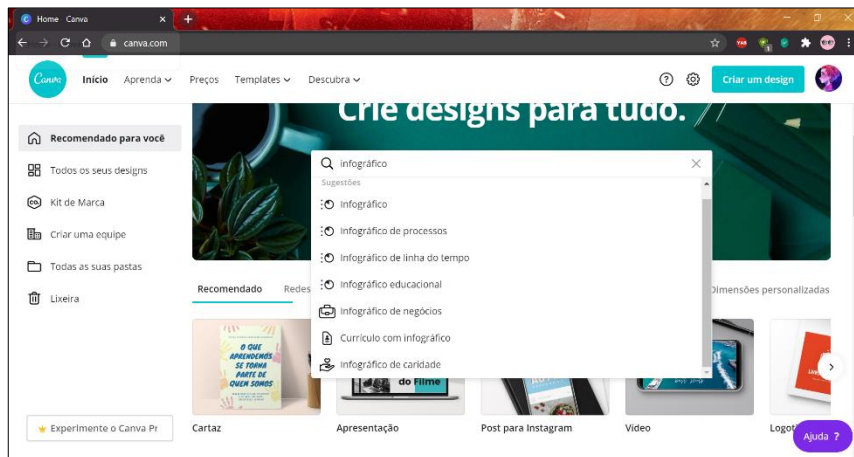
Home Canva
canva.com
Canva
Início Aprenda Preços Templates Descubra
Criar um design
Crie designs para tudo.
Recomendado para você
Todos os seus designs
Kit de Marca
Criar uma equipe
Todas as suas pastas
Lixeira
infográfico
Sugestões
Infográfico
Infográfico de processos
Infográfico de linha do tempo
Infográfico educacional
Infográfico de negócios
Currículo com infográfico
Infográfico de caridade
Recomendado Redes
Dimensões personalizadas
O QUE APRENDEMOS SE TORNA PARTE DE QUEM SOMOS
do Filme
Experimente o Canva Pr
Cartaz
Apresentação
Post para Instagram
Vídeo
Logoti
Ajuda ?